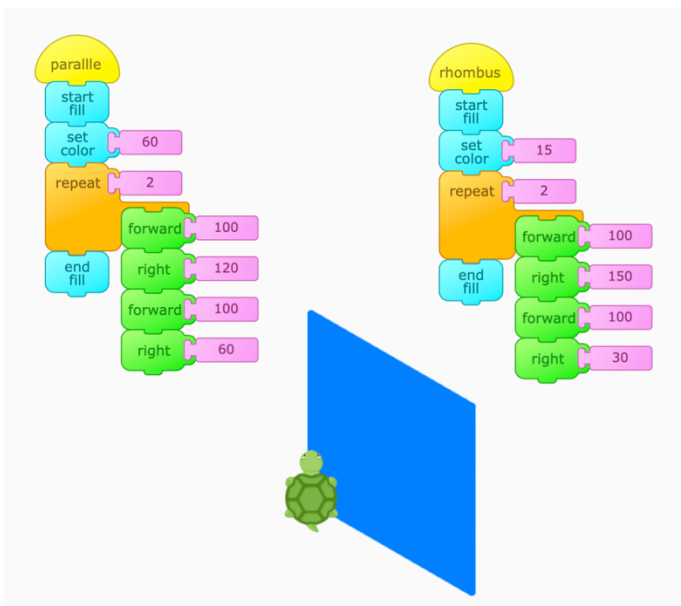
parallle

start fill

set color 60

repeat 2

forward 100

right 120

forward 100

right 60

end fill

rhombus

start fill

set color 15

repeat 2

forward 100

right 150

forward 100

right 30

end fill